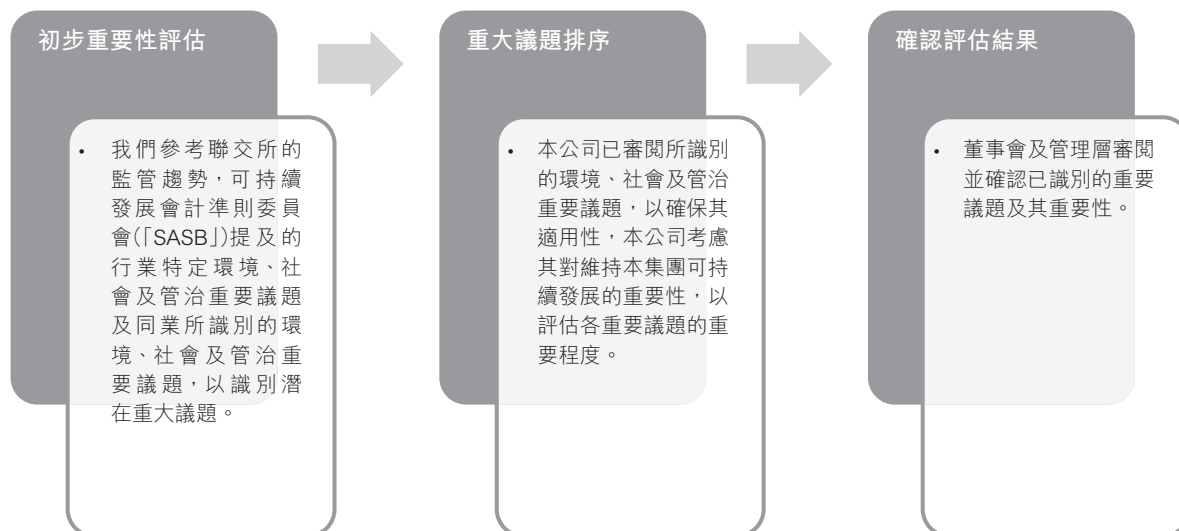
初步重要性評估

• 我們參考聯交所的監管趨勢，可持續發展會計準則委員會(「SASB」)提及的行業特定環境、社會及管治重要議題及同業所識別的環境、社會及管治重要議題，以識別潛在重大議題。

重大議題排序

• 本公司已審閱所識別的環境、社會及管治重要議題，以確保其適用性，本公司考慮其對維持本集團可持續發展的重要性，以評估各重要議題的重要程度。

確認評估結果

• 董事會及管理層審閱並確認已識別的重要議題及其重要性。